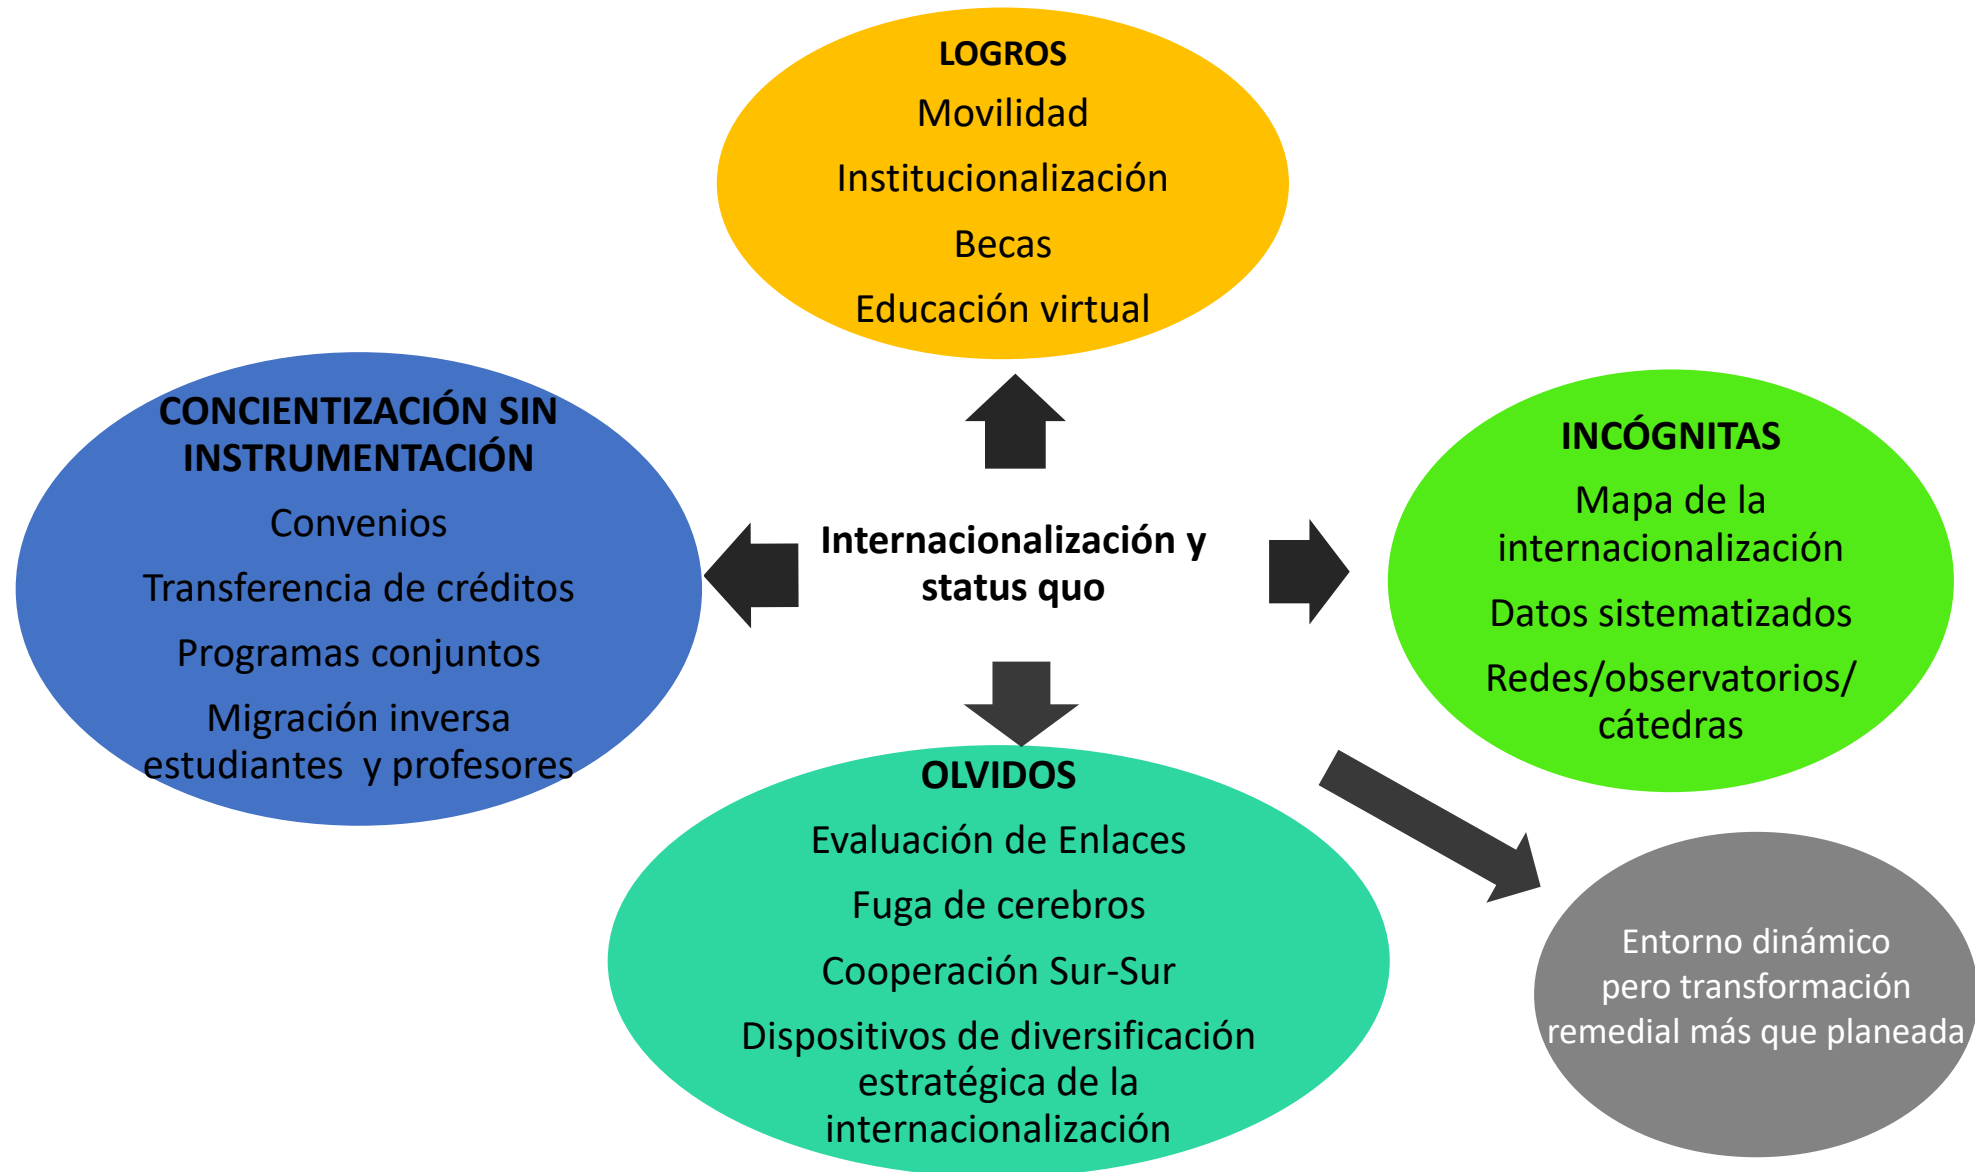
LOGROS
Movilidad
Institucionalización
Becas
Educación virtual

CONCIENTIZACIÓN SIN INSTRUMENTACIÓN
Convenios
Transferencia de créditos
Programas conjuntos
Migración inversa estudiantes y profesores

Internacionalización y status quo

INCÓGNITAS
Mapa de la internacionalización
Datos sistematizados
Redes/observatorios/ cátedras

OLVIDOS
Evaluación de Enlaces
Fuga de cerebros
Cooperación Sur-Sur
Dispositivos de diversificación estratégica de la internacionalización

Entorno dinámico pero transformación remedial más que planeada